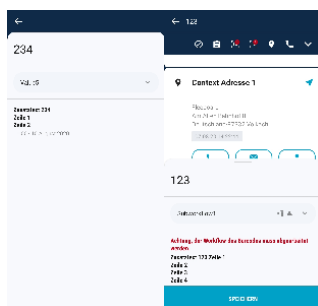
←

234

Value 5

Auswertung: 234
Zeile 1
Zeile 2
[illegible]

← 123

Context Adresse 1

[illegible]
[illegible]
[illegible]
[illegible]

123

Auswertung 1

Achtung, der Workflow des Auftrags muss abgearbeitet werden.
Auswertung: 123 Zeile 1
Zeile 2
Zeile 3
Zeile 4

SPEICHERN